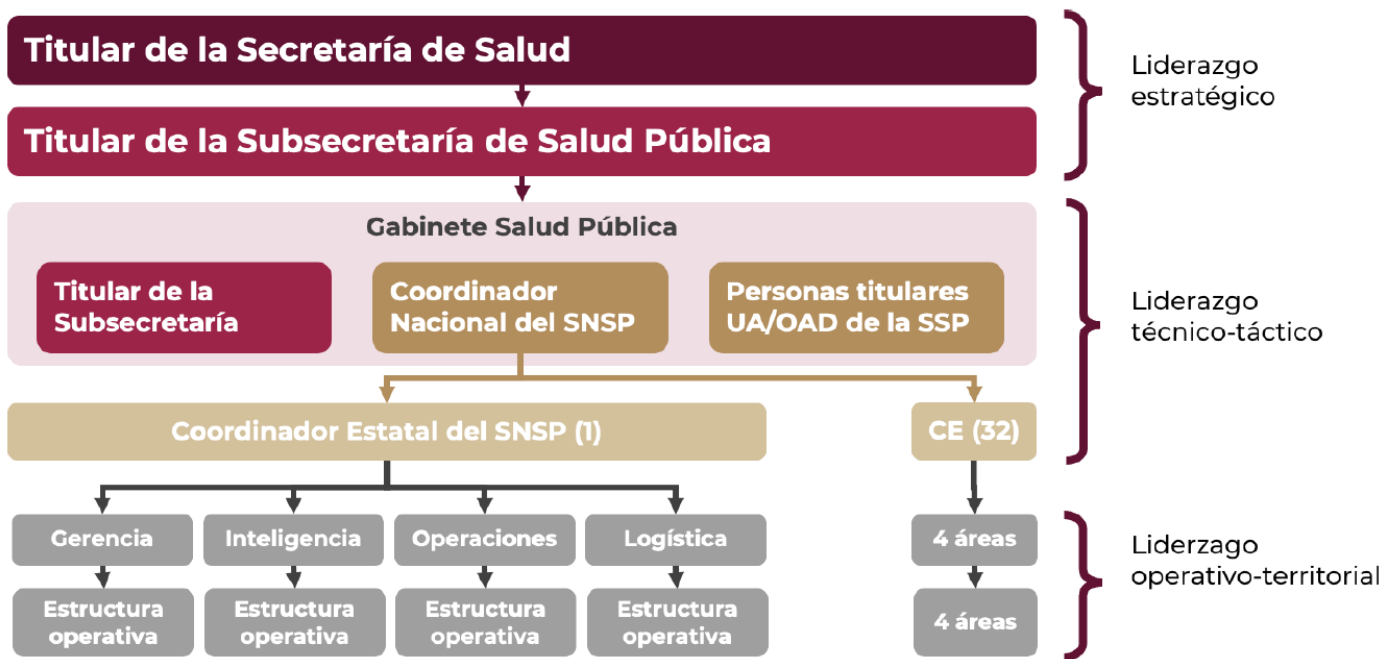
Titular de la Secretaría de Salud

Titular de la Subsecretaría de Salud Pública

Liderazgo estratégico

Gabinete Salud Pública

Titular de la Subsecretaría

Coordinador Nacional del SNSP

Personas titulares UA/OAD de la SSP

Liderazgo técnico-táctico

Coordinador Estatal del SNSP (1)

CE (32)

Gerencia

Inteligencia

Operaciones

Logística

4 áreas

Estructura operativa

Estructura operativa

Estructura operativa

Estructura operativa

4 áreas

Liderazgo operativo-territorial